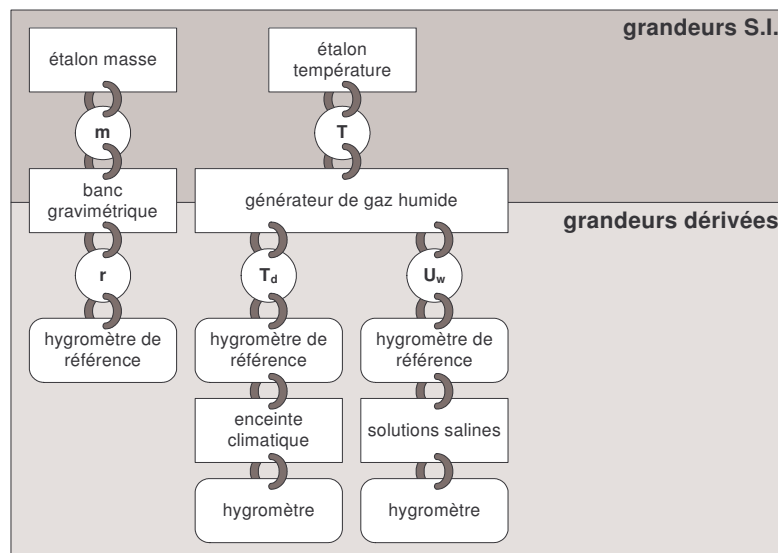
grandeurs S.I.

étalon masse

étalon température

m

T

banc gravimétrique

générateur de gaz humide

grandeurs dérivées

r

$T_d$

$U_w$

hygromètre de référence

hygromètre de référence

hygromètre de référence

enceinte climatique

solutions salines

hygromètre

hygromètre